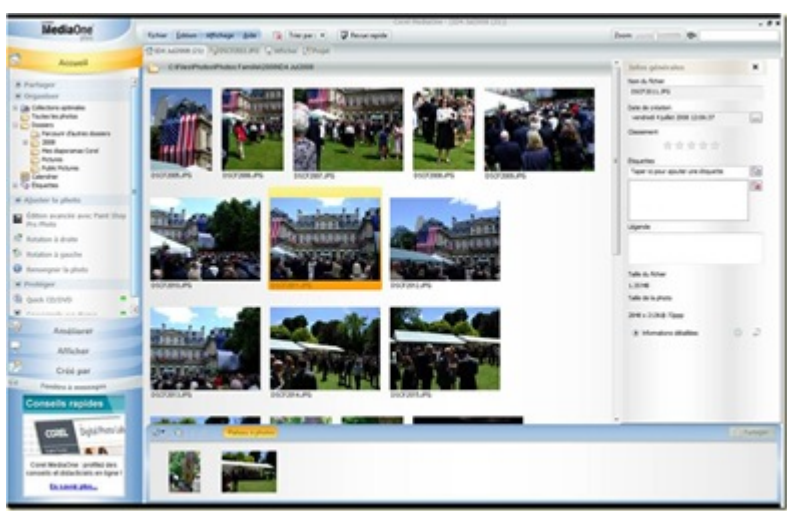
MediaOne

Fichier Édition Affichage Aide Trier par Recherche rapide

Zoom

Accueil

Partager

Organiser

Collections optimales

Toutes les photos

Dossiers

Parcourir d'autres dossiers

2008

Mes diaporamas Corel

Pictures

Public Pictures

Calendrier

Étiquettes

Ajuster la photo

Édition avancée avec Paint Shop Pro Photo

Rotation à droite

Rotation à gauche

Renommer la photo

Protéger

Quick CD/DVD

Améliorer

Afficher

Créer

Conseils rapides

COREL

Corel MediaOne : profitez des conseils et didacticiels en ligne !

En savoir plus...

C:\Test\Photos\Photos Famille\2008\04 Juil 2008

DSCF2005.JPG

DSCF2006.JPG

DSCF2007.JPG

DSCF2008.JPG

DSCF2009.JPG

DSCF2010.JPG

DSCF2011.JPG

DSCF2012.JPG

DSCF2013.JPG

DSCF2014.JPG

DSCF2015.JPG

Infos générales

Nom du fichier

DSCF2011.JPG

Date de création

vendredi 4 juillet 2008 13:09:37

Classement

Étiquettes

Taper ici pour ajouter une étiquette

Légende

Taille du fichier

1,35 Mo

Taille de la photo

2848 x 2136 (6.1)

Informations détaillées

Plateau à photos

Partager